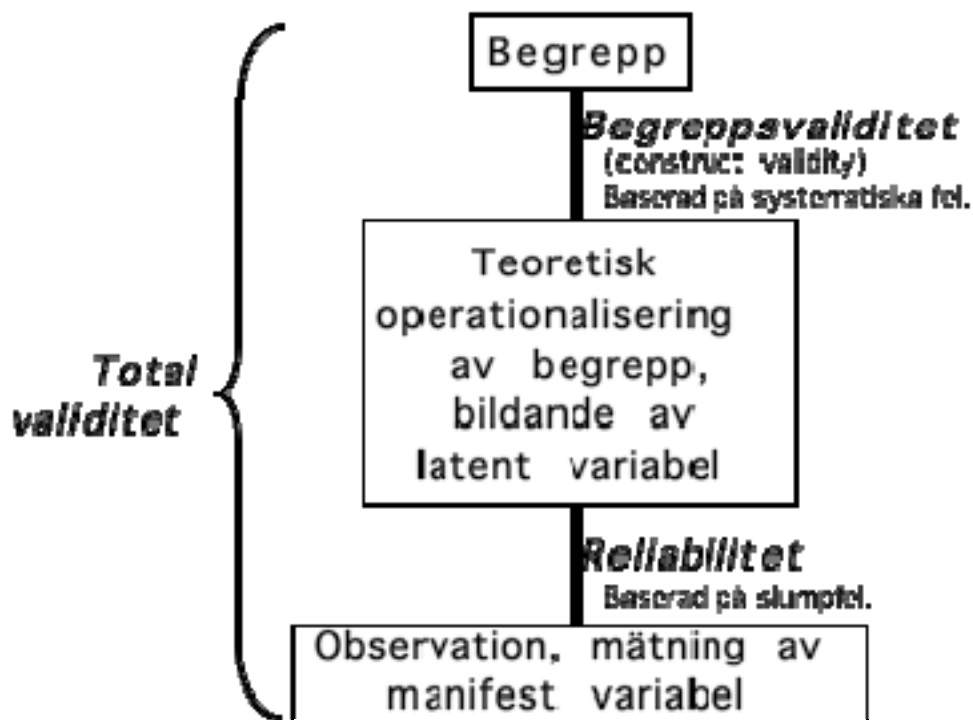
Begrepp

Begreppsvaliditet
(construct validity)
Baserad på systematiska fel.

Teoretisk operationalisering av begrepp, bildande av latent variabel

Total validitet

Reliabilitet
Baserad på slumpfel.

Observation, mätning av manifest variabel